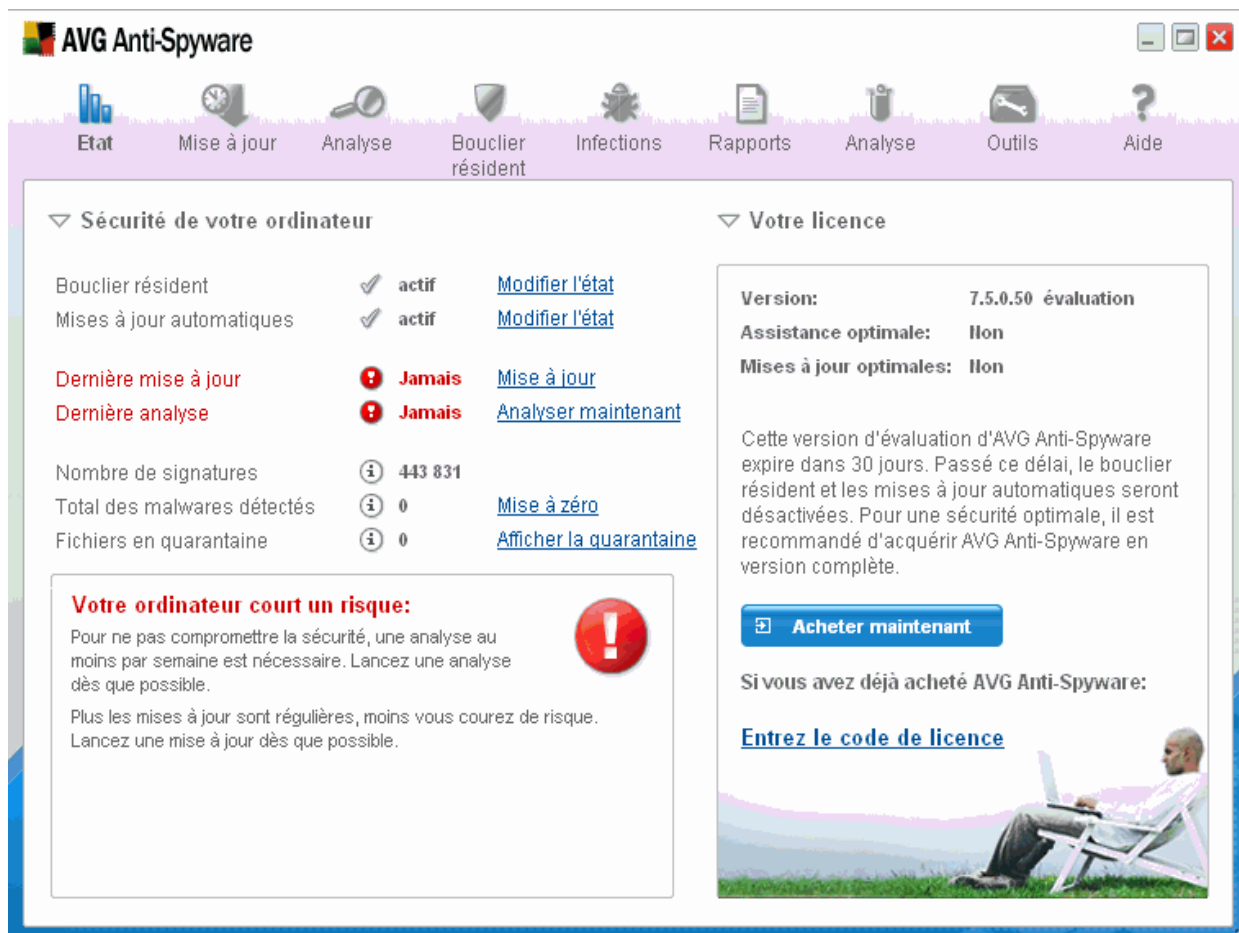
AVG Anti-Spyware

Etat
Mise à jour
Analyse
Bouclier résident
Infections
Rapports
Analyse
Outils
Aide

Sécurité de votre ordinateur

| | | |
|---|---|---|
| Bouclier résident | actif | Modifier l'état |
| Mises à jour automatiques | actif | Modifier l'état |
| Dernière mise à jour | Jamais | Mise à jour |
| Dernière analyse | Jamais | Analyser maintenant |
| Nombre de signatures | 443 831 | |
| Total des malwares détectés | 0 | Mise à zéro |
| Fichiers en quarantaine | 0 | Afficher la quarantaine |

Votre ordinateur court un risque:
Pour ne pas compromettre la sécurité, une analyse au moins par semaine est nécessaire. Lancez une analyse dès que possible.

Plus les mises à jour sont régulières, moins vous courez de risque. Lancez une mise à jour dès que possible.

Votre licence

| | |
|---|---|
| Version: | 7.5.0.50 évaluation |
| Assistance optimale: | Non |
| Mises à jour optimales: | Non |

Cette version d'évaluation d'AVG Anti-Spyware expire dans 30 jours. Passé ce délai, le bouclier résident et les mises à jour automatiques seront désactivées. Pour une sécurité optimale, il est recommandé d'acquérir AVG Anti-Spyware en version complète.

Acheter maintenant

Si vous avez déjà acheté AVG Anti-Spyware:

Entrez le code de licence